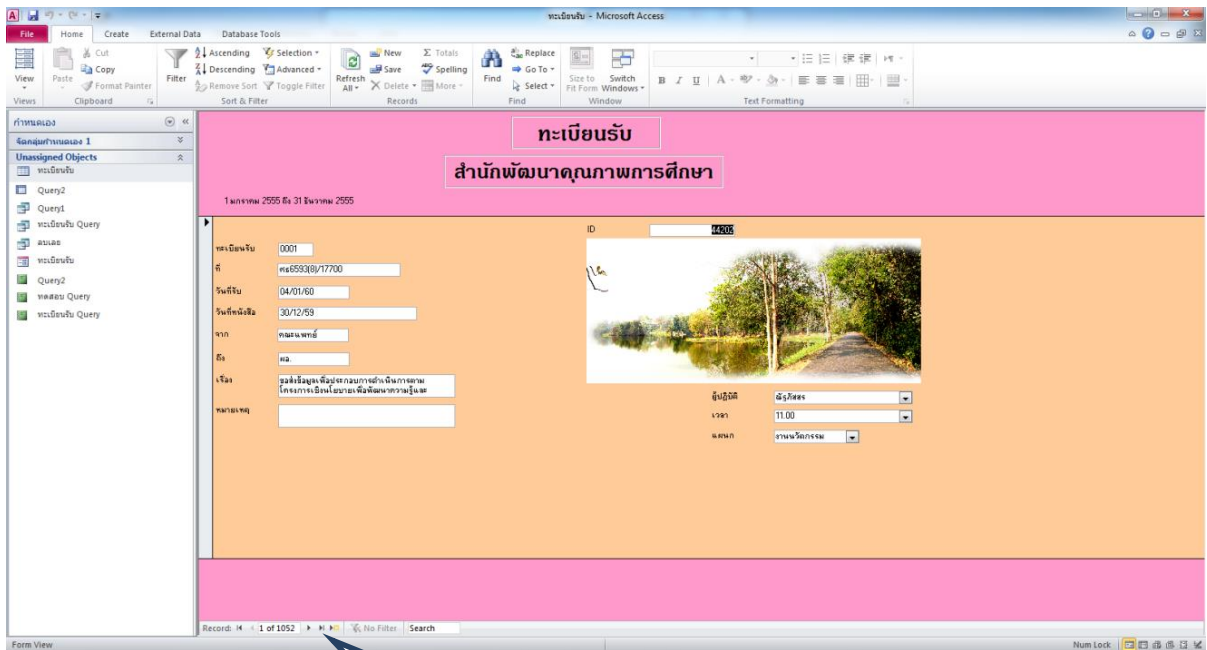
ทะเบียนรับ - Microsoft Access

File Home Create External Data Database Tools

View Paste Cut Copy Format Painter Filter Ascending Descending Remove Sort Selection Advanced Toggle Filter Refresh All New Save Delete Totals Spelling More Find Replace Go To Select Size to Fit Form Switch Windows

Views Clipboard Sort & Filter Records Find Window Text Formatting

กำหนดเอง
จัดกลุ่มกำหนดเอง 1
Unassigned Objects
ทะเบียนรับ
Query2
Query1
ทะเบียนรับ Query
ลบเลข
ทะเบียนรับ
Query2
ทดสอบ Query
ทะเบียนรับ Query

ทะเบียนรับ

สำนักพัฒนาคุณภาพการศึกษา

1 มกราคม 2555 ถึง 31 ธันวาคม 2555

ID 44203

ทะเบียนรับ 0001
ที่ ศธ6593(8)/17700
วันที่รับ 04/01/60
วันที่หนังสือ 30/12/59
จาก คณะแพทย์
ถึง ผล.
เรื่อง ขอส่งข้อมูลเพื่อประกอบการดำเนินการตามโครงการเชิงนโยบายเพื่อพัฒนาความรู้และ
หมายเหตุ

ผู้ปฏิบัติ ณัฐภัสสร
เวลา 11.00
แผนก งานนวัตกรรม

Record: 1 of 1052 No Filter Search

Form View Num Lock